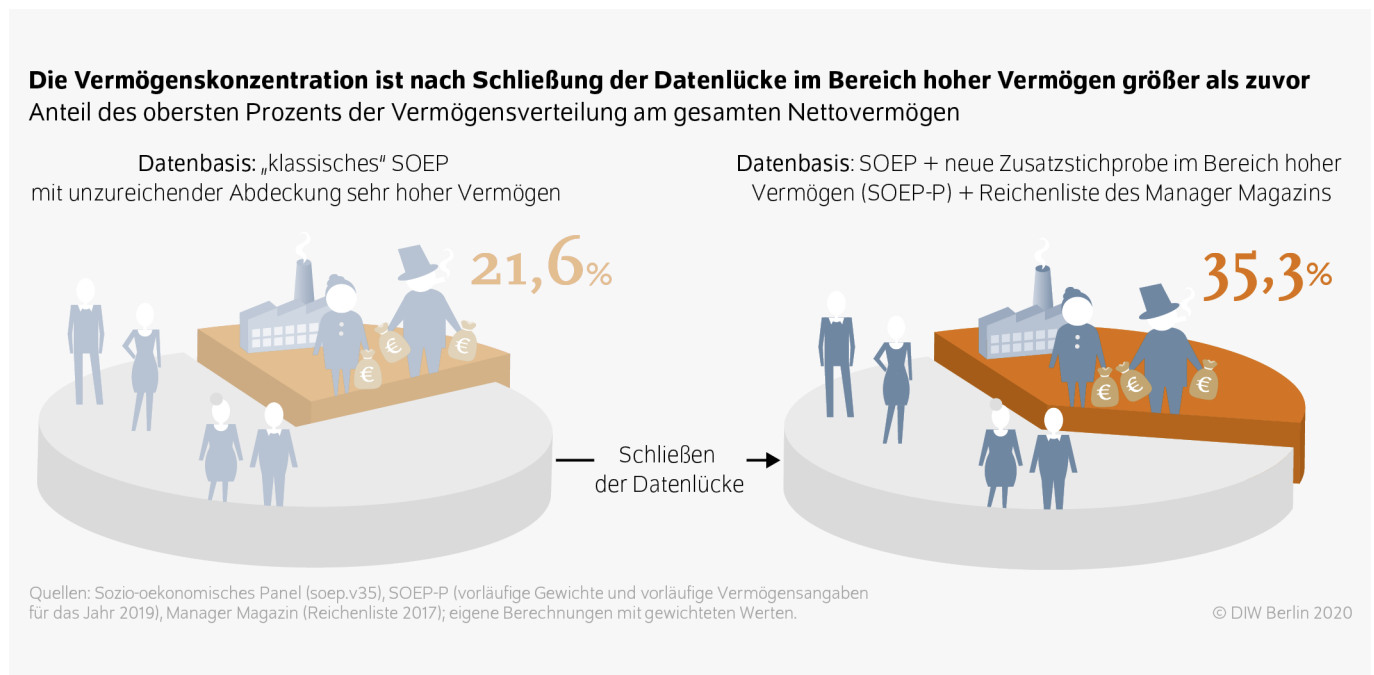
Die Vermögenskonzentration ist nach Schließung der Datenlücke im Bereich hoher Vermögen größer als zuvor
Anteil des obersten Prozents der Vermögensverteilung am gesamten Nettovermögen

Datenbasis: „klassisches" SOEP mit unzureichender Abdeckung sehr hoher Vermögen

21,6%

€ € €

Schließen der Datenlücke

Datenbasis: SOEP + neue Zusatzstichprobe im Bereich hoher Vermögen (SOEP-P) + Reichenliste des Manager Magazins

35,3%

€ € €

Quellen: Sozio-oekonomisches Panel (soep.v35), SOEP-P (vorläufige Gewichte und vorläufige Vermögensangaben für das Jahr 2019), Manager Magazin (Reichenliste 2017); eigene Berechnungen mit gewichteten Werten.

© DIW Berlin 2020